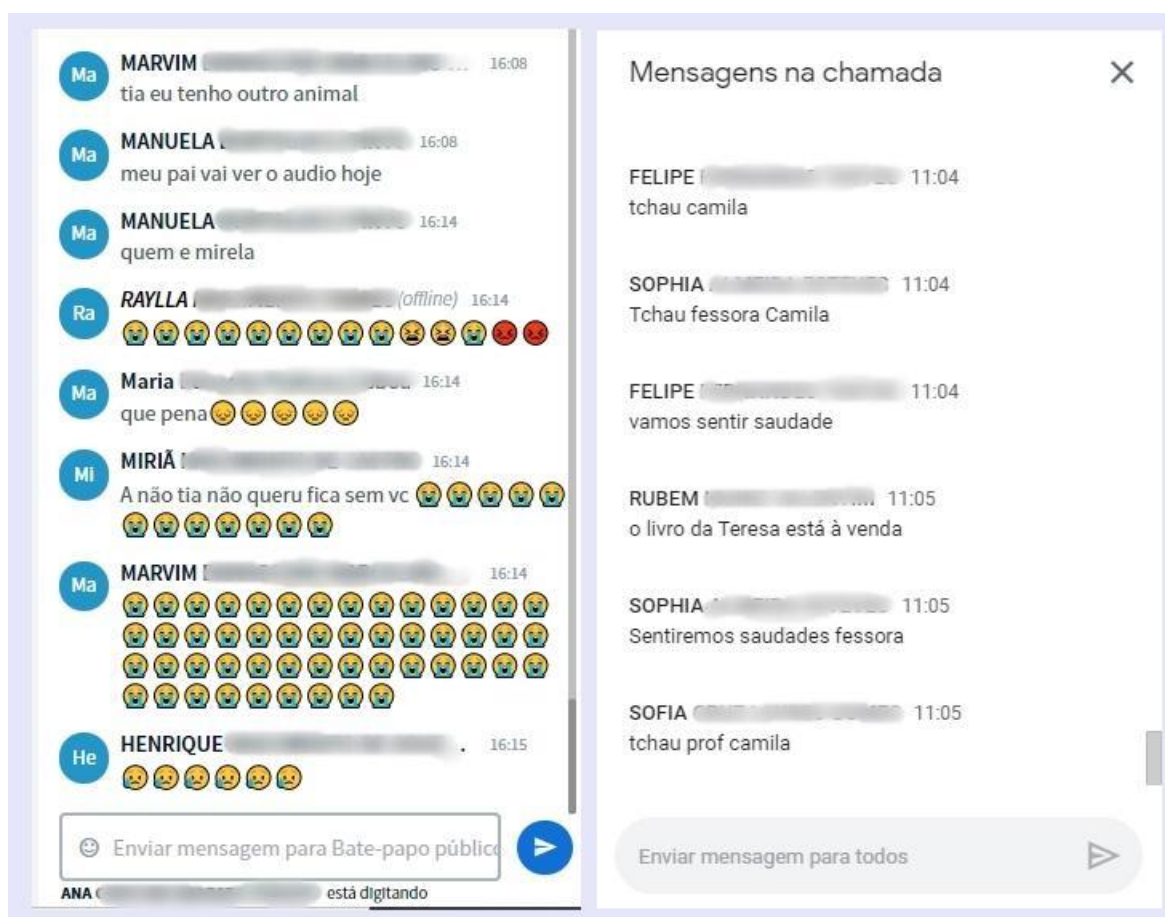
Ma MARVIM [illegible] 16:08
tia eu tenho outro animal

Ma MANUELA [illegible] 16:08
meu pai vai ver o audio hoje

Ma MANUELA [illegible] 16:14
quem e mirela

Ra RAYLLA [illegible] (offline) 16:14
😭😭😭😭😭😭😭😭😫😫😭😡😡

Ma Maria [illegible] 16:14
que pena😔😔😔😔😔

Mi MIRIÃ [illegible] 16:14
A não tia não queru fica sem vc 😭😭😭😭😭😭😭😭😭😭😭😭

Ma MARVIM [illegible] 16:14
😭😭😭😭😭😭😭😭😭😭😭😭😭😭😭😭😭😭😭😭😭😭😭😭😭😭😭😭😭😭😭😭😭😭😭😭😭😭😭😭😭😭😭😭😭😭😭

He HENRIQUE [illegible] 16:15
😥😥😥😥😥😥

Enviar mensagem para Bate-papo públic

ANA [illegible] está digitando

Mensagens na chamada

FELIPE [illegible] 11:04
tchau camila

SOPHIA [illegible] 11:04
Tchau fessora Camila

FELIPE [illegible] 11:04
vamos sentir saudade

RUBEM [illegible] 11:05
o livro da Teresa está à venda

SOPHIA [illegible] 11:05
Sentiremos saudades fessora

SOFIA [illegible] 11:05
tchau prof camila

Enviar mensagem para todos